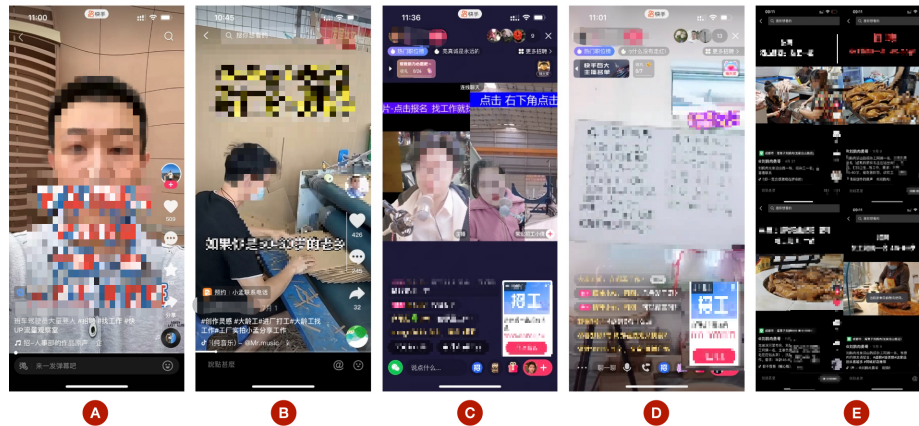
11:00
快手
503
找车祝起他大量聚人 #此情境找工作 #快UP流量观察室
是一人事部的出版声 · 定
来一发弹幕吧

10:45
快手
如果你是50岁的老爷
426
245
32
附近 · 小王职客电信
#创作灵感 #大龄工#进厂打工#大龄工找工作#工厂实拍#孟如争工作
(抖音乐) @Mr.music
说点什么...

11:36
快手
热门职位榜
更多招聘
片·点击报名 找工作就找
点击 右下角点击
招工
说点什么...

11:01
快手
热门职位榜
快手四大主播赛事
招工

A
B
C
D
E